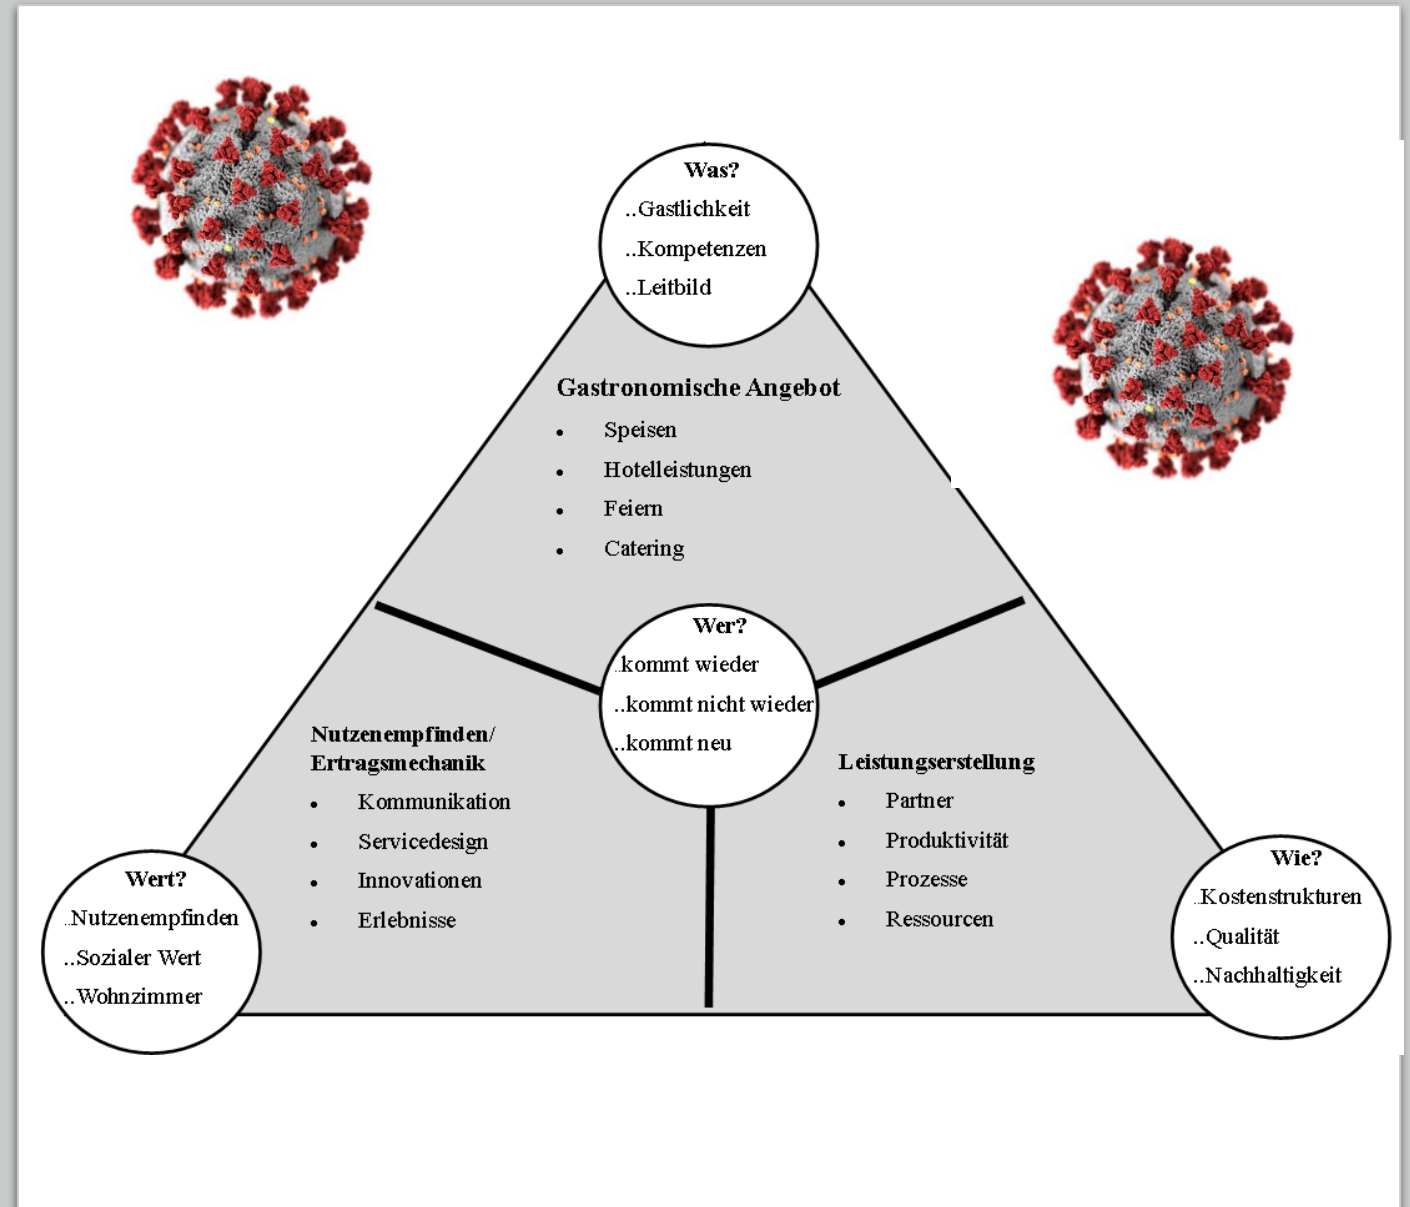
Was?
..Gastlichkeit
..Kompetenzen
..Leitbild

Gastronomische Angebot
• Speisen
• Hotelleistungen
• Feiern
• Catering

Wer?
.kommt wieder
..kommt nicht wieder
..kommt neu

Nutzenempfinden/ Ertragsmechanik
• Kommunikation
• Servicedesign
• Innovationen
• Erlebnisse

Leistungserstellung
• Partner
• Produktivität
• Prozesse
• Ressourcen

Wert?
..Nutzenempfinden
..Sozialer Wert
..Wohnzimmer

Wie?
..Kostenstrukturen
..Qualität
..Nachhaltigkeit